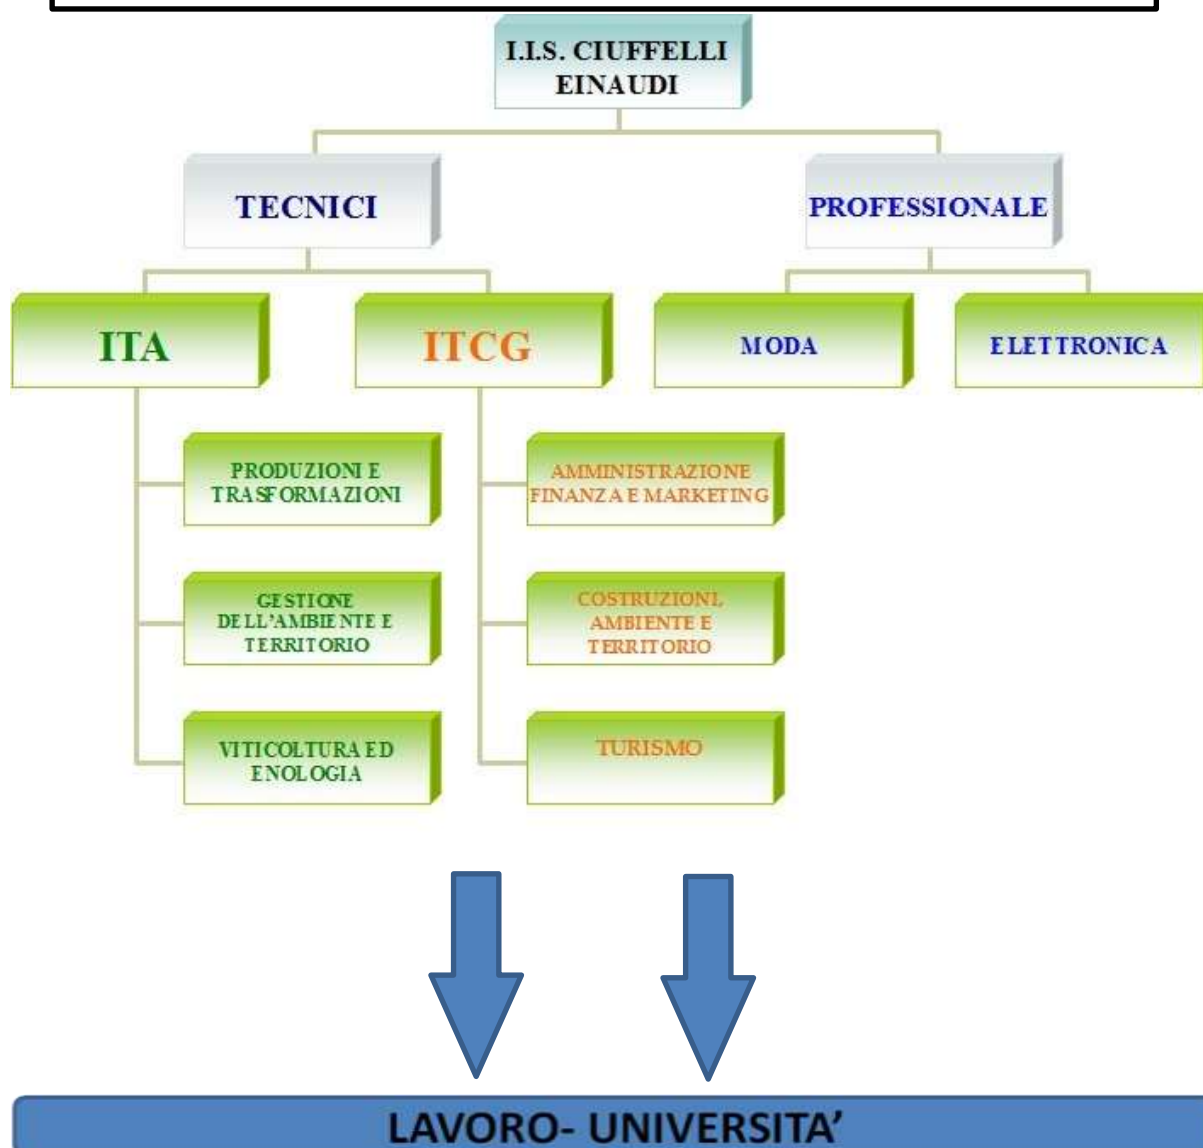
I.I.S. CIUFFELLI EINAUDI

TECNICI

PROFESSIONALE

ITA

ITCG

MODA

ELETTRONICA

PRODUZIONI E TRASFORMAZIONI

GESTIONE DELL'AMBIENTE E TERRITORIO

VITICOLTURA ED ENOLOGIA

AMMINISTRAZIONE FINANZA E MARKETING

COSTRUZIONI, AMBIENTE E TERRITORIO

TURISMO

LAVORO- UNIVERSITA'